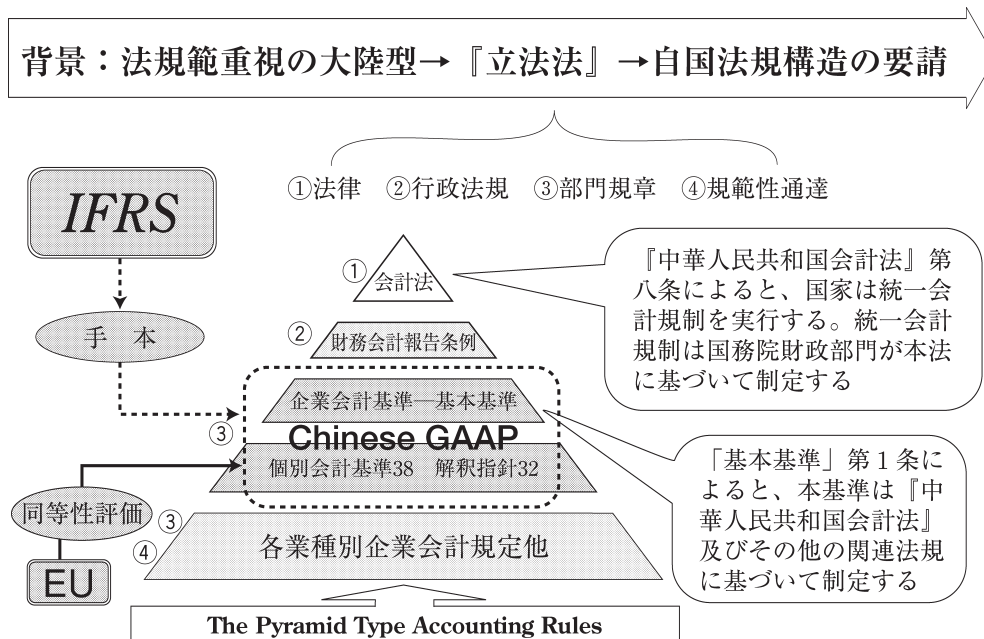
背景：法規範重視の大陸型→『立法法』→自国法規構造の要請

①法律　②行政法規　③部門規章　④規範性通達

IFRS

手　本

① 会計法

② 財務会計報告条例

③ 企業会計基準—基本基準

Chinese GAAP

個別会計基準38　解釈指針32

同等性評価

EU

③

④ 各業種別企業会計規定他

『中華人民共和国会計法』第八条によると、国家は統一会計規制を実行する。統一会計規制は国務院財政部門が本法に基づいて制定する

「基本基準」第１条によると、本基準は『中華人民共和国会計法』及びその他の関連法規に基づいて制定する

The Pyramid Type Accounting Rules